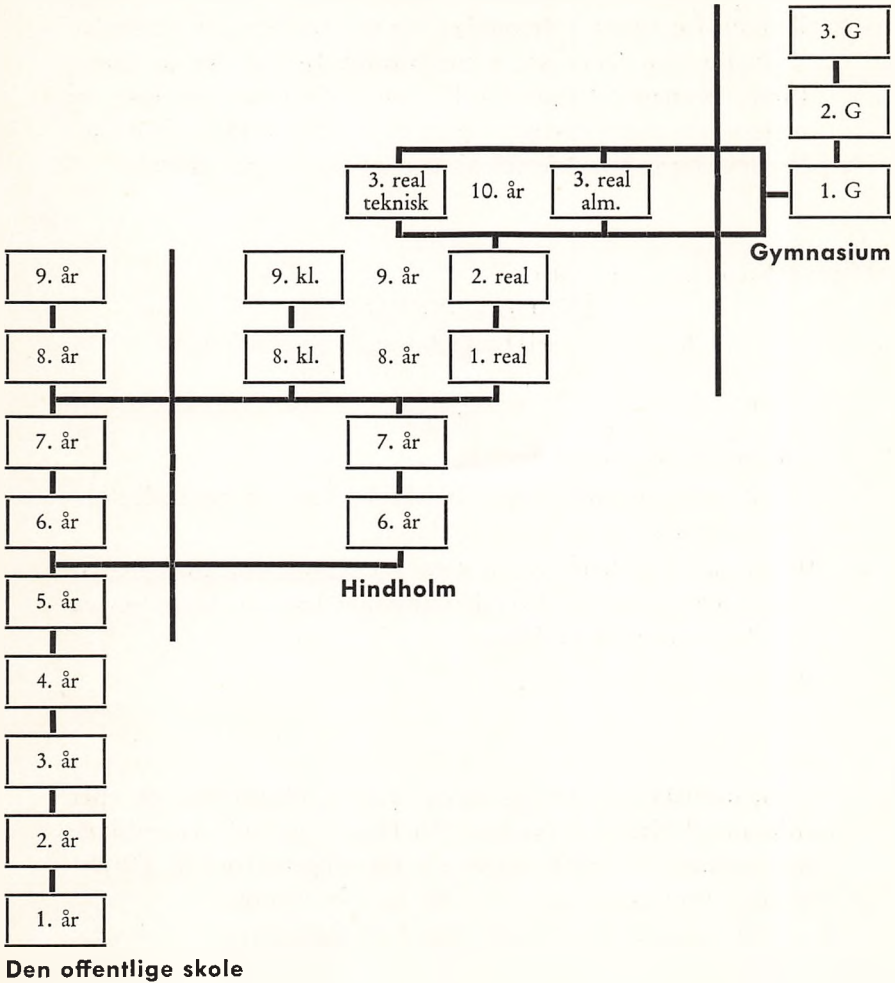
3. G

2. G

3. real teknisk

10. år

3. real alm.

1. G

Gymnasium

9. år

9. kl.

9. år

2. real

8. år

8. kl.

8. år

1. real

7. år

7. år

6. år

6. år

Hindholm

5. år

4. år

3. år

2. år

1. år

Den offentlige skole